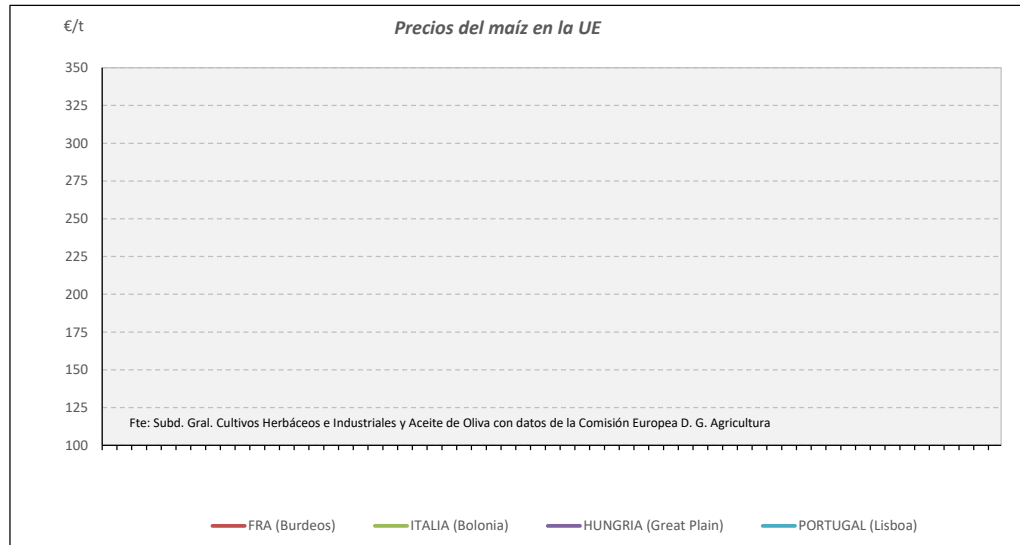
€/t

Precios del maíz en la UE

350
325
300
275
250
225
200
175
150
125
100

Fte: Subd. Gral. Cultivos Herbáceos e Industriales y Aceite de Oliva con datos de la Comisión Europea D. G. Agricultura

FRA (Burdeos) ITALIA (Bolonia) HUNGRIA (Great Plain) PORTUGAL (Lisboa)